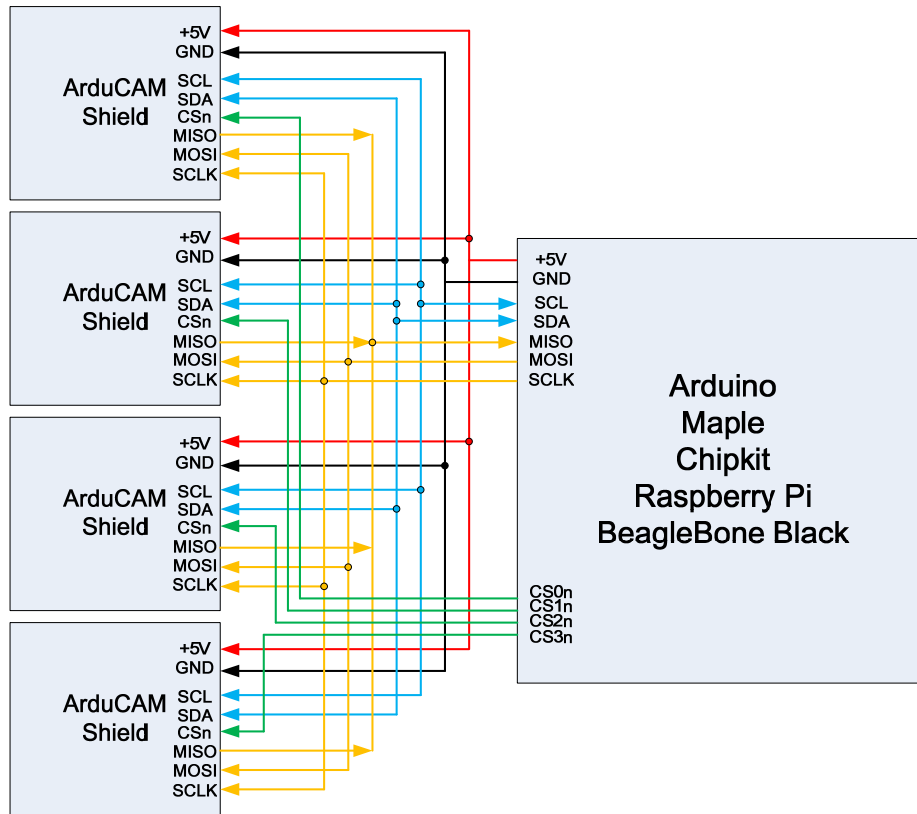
ArduCAM Shield

+5V
GND
SCL
SDA
CSn
MISO
MOSI
SCLK

ArduCAM Shield

+5V
GND
SCL
SDA
CSn
MISO
MOSI
SCLK

ArduCAM Shield

+5V
GND
SCL
SDA
CSn
MISO
MOSI
SCLK

ArduCAM Shield

+5V
GND
SCL
SDA
CSn
MISO
MOSI
SCLK

+5V
GND
SCL
SDA
MISO
MOSI
SCLK

Arduino
Maple
Chipkit
Raspberry Pi
BeagleBone Black

CS0n
CS1n
CS2n
CS3n